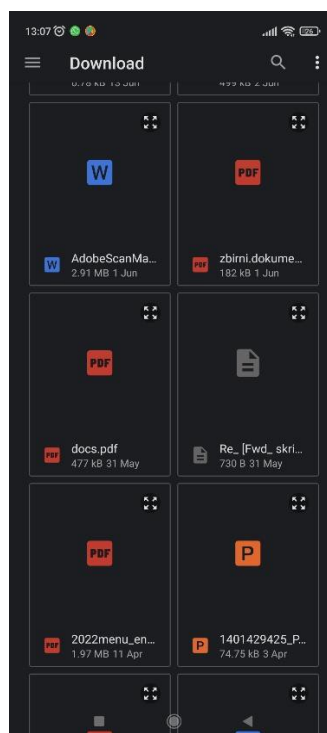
13:07

Download

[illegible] kB 13 Jun

499 kB 2 Jun

W

AdobeScanMa...

2.91 MB 1 Jun

PDF

zbirni.dokume...

182 kB 1 Jun

PDF

docs.pdf

477 kB 31 May

Re_ [Fwd_ skri...

730 B 31 May

PDF

2022menu_en...

1.97 MB 11 Apr

P

1401429425_P...

74.75 kB 3 Apr